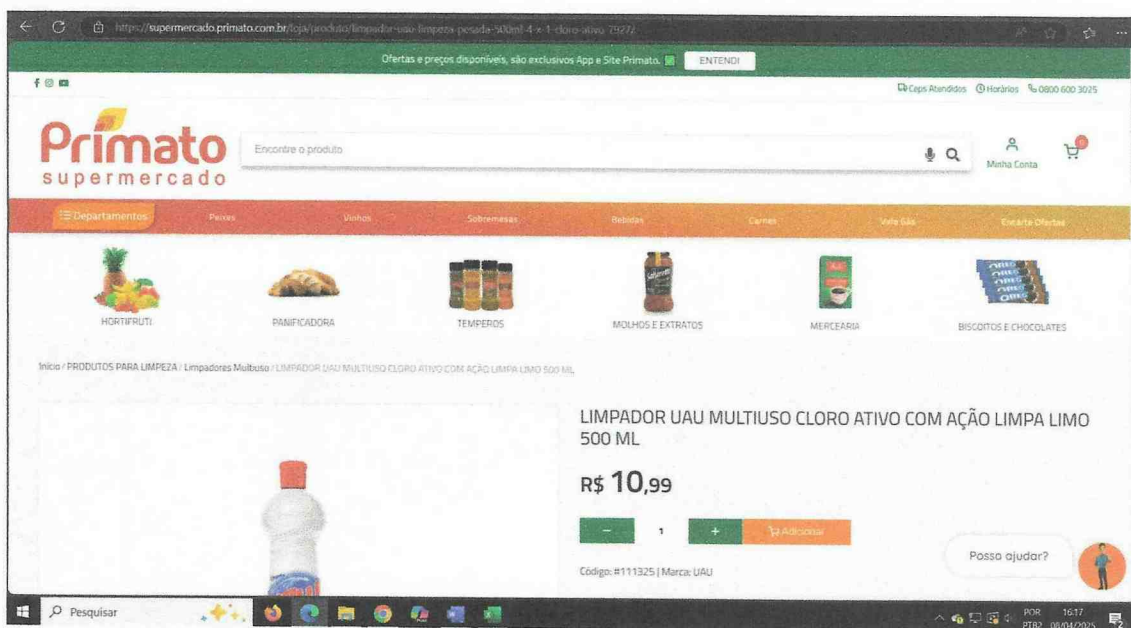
https://supermercado.primato.com.br/loja/produto/limpador-uau-limpeza-pesada-500ml-4-x-1-cloro-ativo-7927

Ofertas e preços disponíveis, são exclusivos App e Site Primato. ENTENDI

Ceps Atendidos Horários 0800 600 3025

Primato supermercado

Encontre o produto

Minha Conta

0

Departamentos Peixes Vinhos Sobremesas Bebidas Carnes Vale Gás Encarte Ofertas

HORTIFRUTI PANIFICADORA TEMPEROS MOLHOS E EXTRATOS MERCEARIA BISCOITOS E CHOCOLATES

Início / PRODUTOS PARA LIMPEZA / Limpadores Multiuso / LIMPADOR UAU MULTIUSO CLORO ATIVO COM AÇÃO LIMPA LIMO 500 ML

LIMPADOR UAU MULTIUSO CLORO ATIVO COM AÇÃO LIMPA LIMO 500 ML

R$ 10,99

− 1 + Adicionar

Código: #111325 | Marca: UAU

Posso ajudar?

Pesquisar

POR PTB2 16:17 08/04/2025